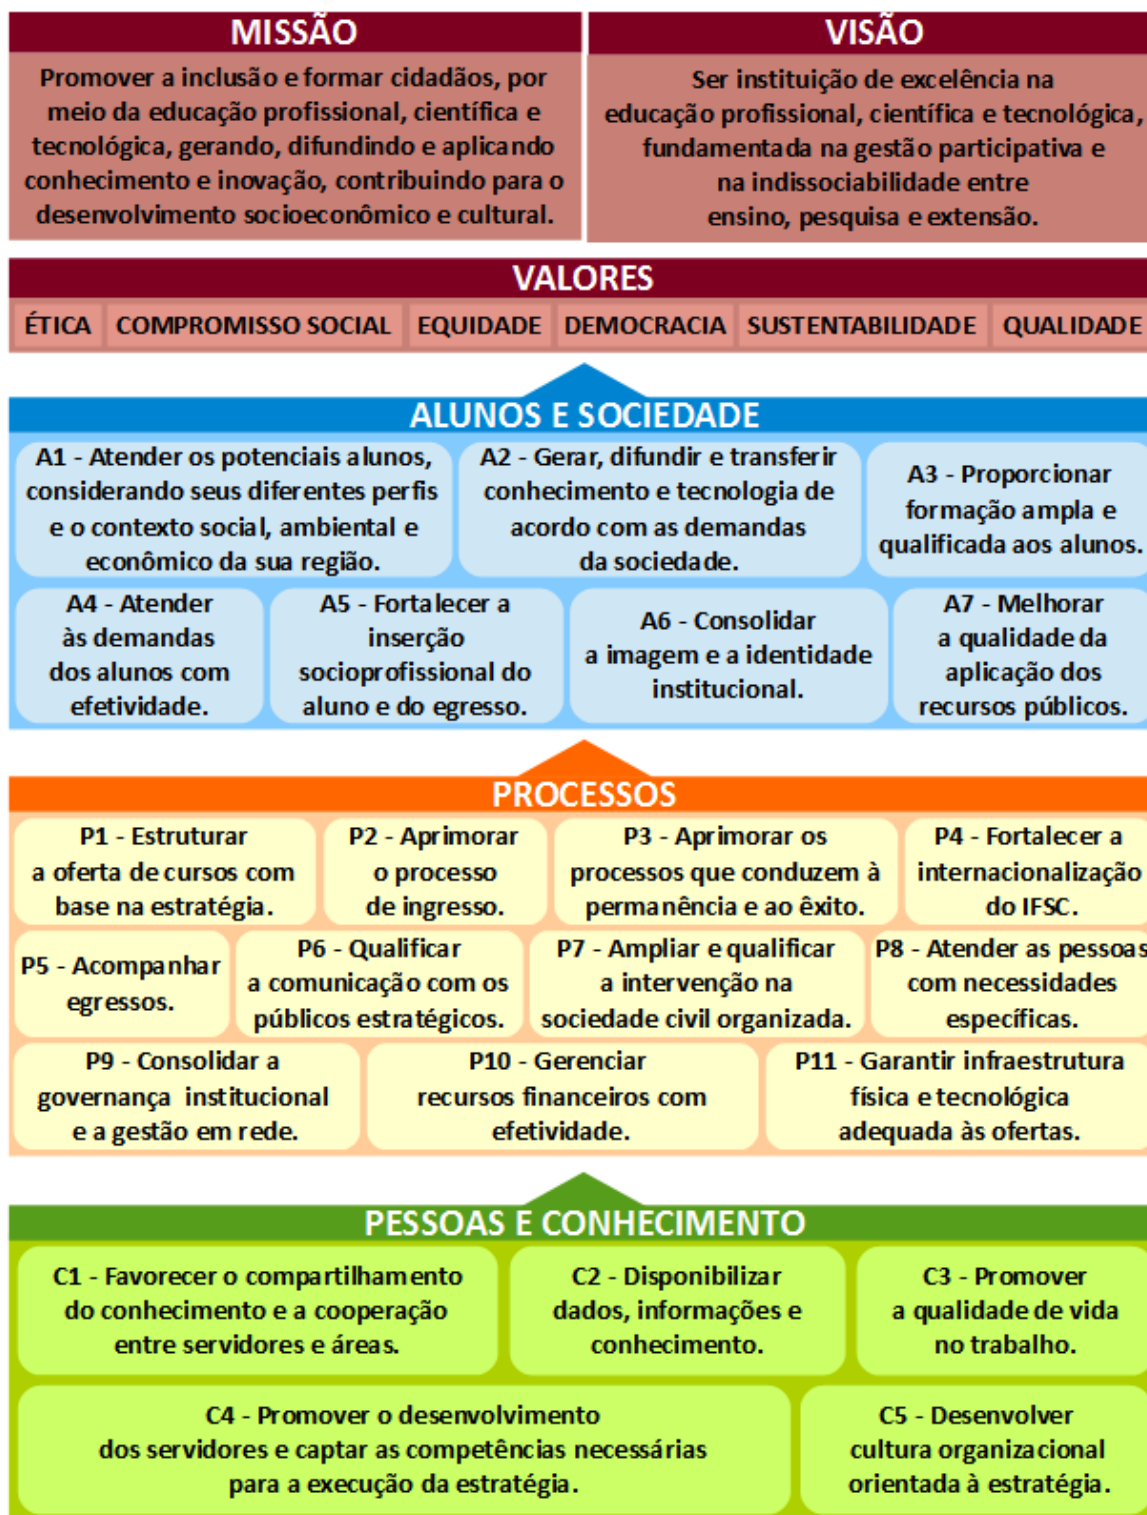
MISSÃO

Promover a inclusão e formar cidadãos, por meio da educação profissional, científica e tecnológica, gerando, difundindo e aplicando conhecimento e inovação, contribuindo para o desenvolvimento socioeconômico e cultural.

VISÃO

Ser instituição de excelência na educação profissional, científica e tecnológica, fundamentada na gestão participativa e na indissociabilidade entre ensino, pesquisa e extensão.

VALORES

ÉTICA | COMPROMISSO SOCIAL | EQUIDADE | DEMOCRACIA | SUSTENTABILIDADE | QUALIDADE

ALUNOS E SOCIEDADE

A1 - Atender os potenciais alunos, considerando seus diferentes perfis e o contexto social, ambiental e econômico da sua região.

A2 - Gerar, difundir e transferir conhecimento e tecnologia de acordo com as demandas da sociedade.

A3 - Proporcionar formação ampla e qualificada aos alunos.

A4 - Atender às demandas dos alunos com efetividade.

A5 - Fortalecer a inserção socioprofissional do aluno e do egresso.

A6 - Consolidar a imagem e a identidade institucional.

A7 - Melhorar a qualidade da aplicação dos recursos públicos.

PROCESSOS

P1 - Estruturar a oferta de cursos com base na estratégia.

P2 - Aprimorar o processo de ingresso.

P3 - Aprimorar os processos que conduzem à permanência e ao êxito.

P4 - Fortalecer a internacionalização do IFSC.

P5 - Acompanhar egressos.

P6 - Qualificar a comunicação com os públicos estratégicos.

P7 - Ampliar e qualificar a intervenção na sociedade civil organizada.

P8 - Atender as pessoas com necessidades específicas.

P9 - Consolidar a governança institucional e a gestão em rede.

P10 - Gerenciar recursos financeiros com efetividade.

P11 - Garantir infraestrutura física e tecnológica adequada às ofertas.

PESSOAS E CONHECIMENTO

C1 - Favorecer o compartilhamento do conhecimento e a cooperação entre servidores e áreas.

C2 - Disponibilizar dados, informações e conhecimento.

C3 - Promover a qualidade de vida no trabalho.

C4 - Promover o desenvolvimento dos servidores e captar as competências necessárias para a execução da estratégia.

C5 - Desenvolver cultura organizacional orientada à estratégia.